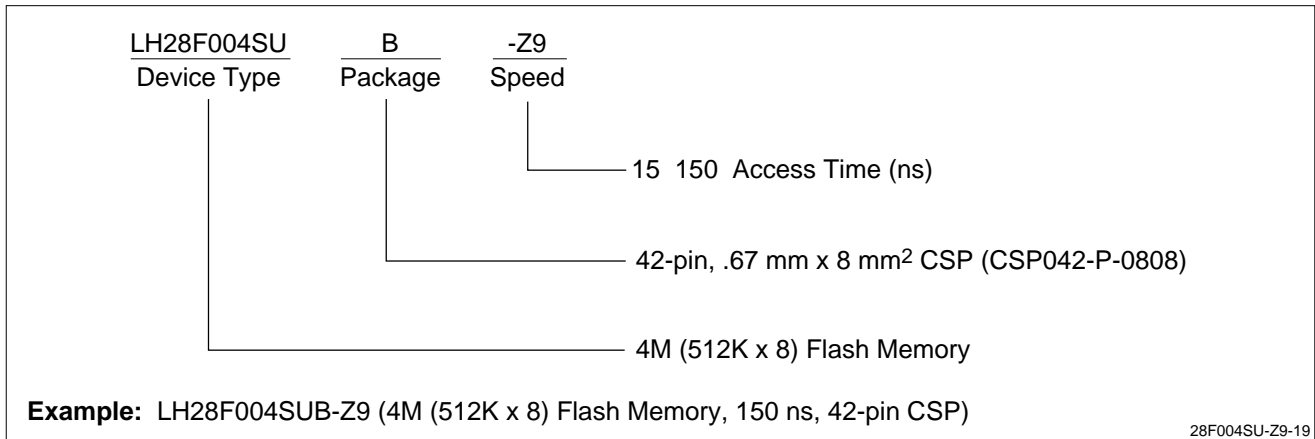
LH28F004SU
Device Type

B
Package

-Z9
Speed

15 150 Access Time (ns)

42-pin, .67 mm x 8 mm$^2$ CSP (CSP042-P-0808)

4M (512K x 8) Flash Memory

**Example:** LH28F004SUB-Z9 (4M (512K x 8) Flash Memory, 150 ns, 42-pin CSP)

28F004SU-Z9-19